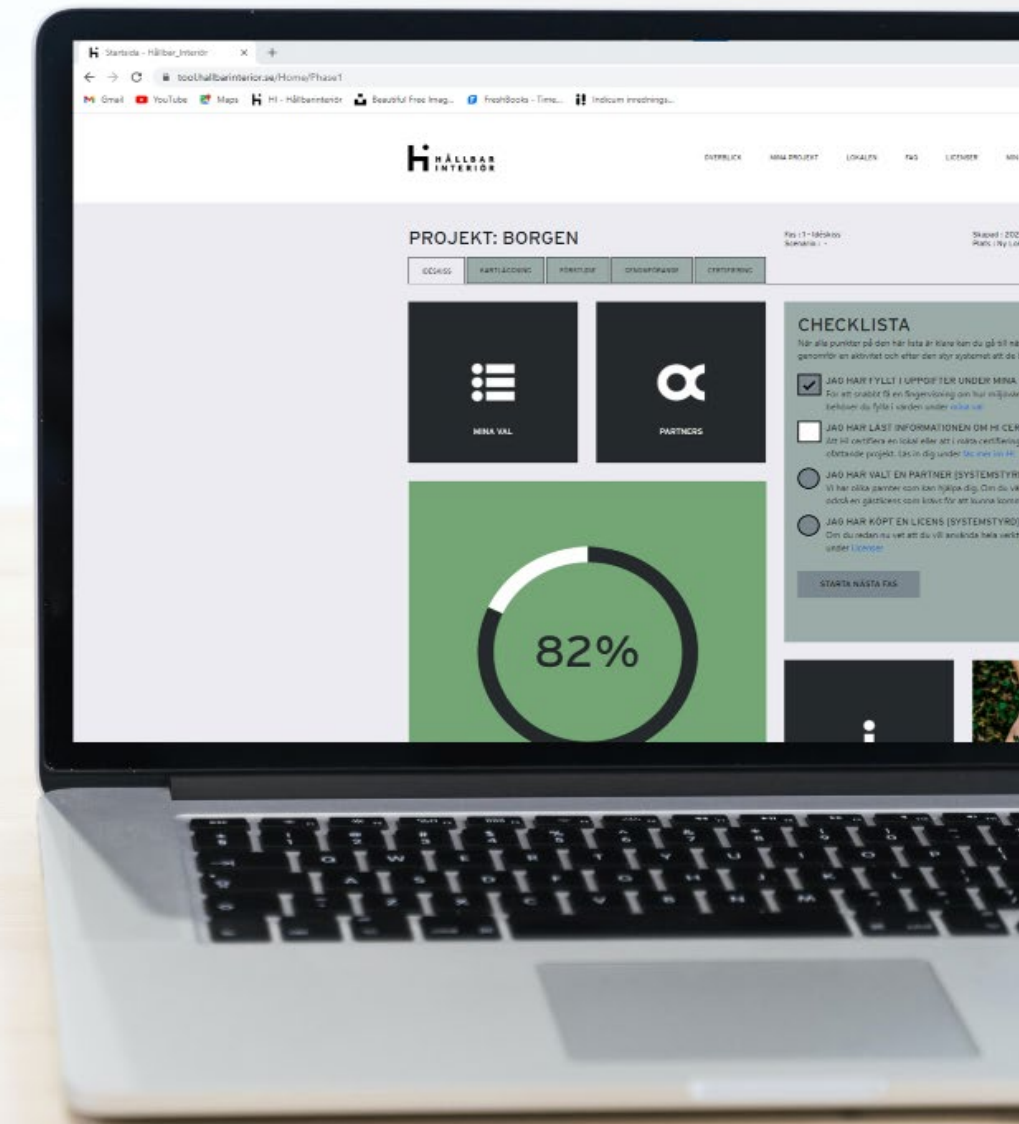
Startsida - Hållbar_Interiör × +

tool.hallbarinteriror.se/Home/Phase1

Gmail YouTube Maps HI - Hållbarinteriör Beautiful Free Imag... FreshBooks - Time... Indicum inrednings...

HÅLLBAR INTERIÖR

ÖVERBLICK MINA PROJEKT LOKALEN FAS LICENSER MIN

PROJEKT: BORGEN

Fas : 1 - Idéskiss
Scenario : -

Skapad : 202
Plats : Ny Lo

IDÉSKISS KARTLÄGGNING FÖRSTUDIE GENOMFÖRANDE CERTIFIERING

MINA VAL

PARTNERS

82%

CHECKLISTA

När alla punkter på den här lista är klara kan du gå till nä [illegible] genomför en aktivitet och efter den styr systemet att de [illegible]

JAG HAR FYLLT I UPPGIFTER UNDER MINA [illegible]
För att snabbt få en fingervisning om hur miljövä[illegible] behöver du fylla i värden under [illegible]

JAG HAR LÄST INFORMATIONEN OM HI CER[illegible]
Att HI certifiera en lokal eller att i några certifiering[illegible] pågående projekt. Läs in dig under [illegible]

JAG HAR VALT EN PARTNER (SYSTEMSTYR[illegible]
Vi har olika partner som kan hjälpa dig. Om du vä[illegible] också en gästlicens som krävs för att kunna komm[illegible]

JAG HAR KÖPT EN LICENS (SYSTEMSTYRD)
Om du redan nu vet att du vill använda hela verkt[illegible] under Licenser

STARTA NÄSTA FAS